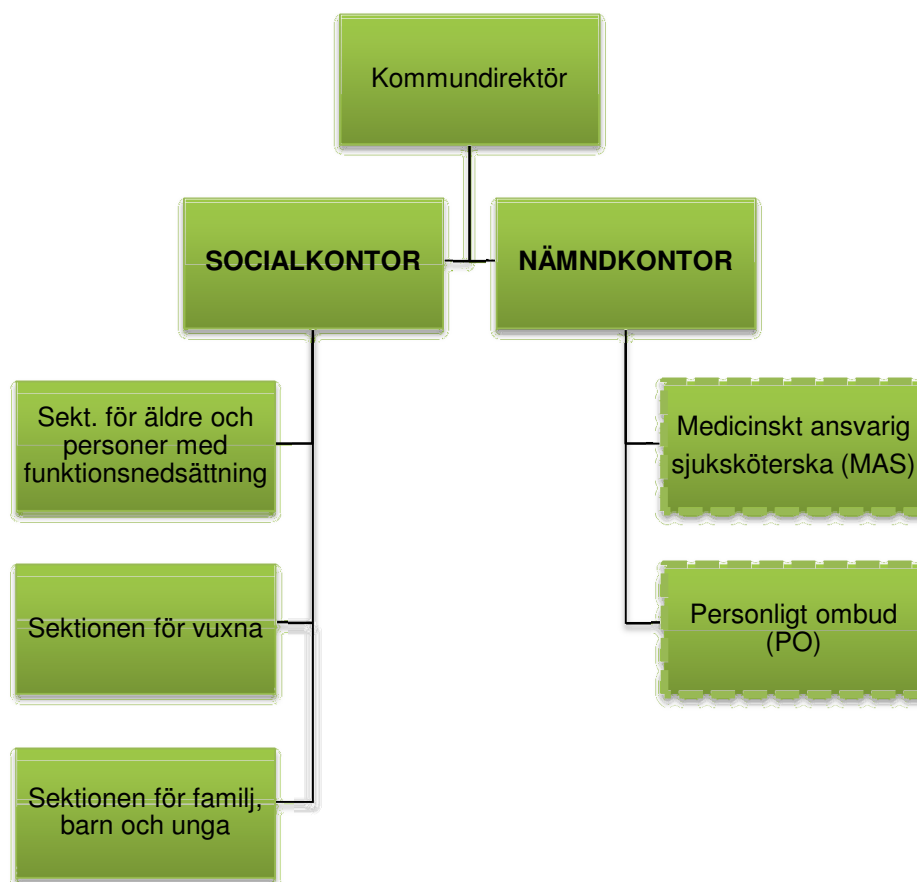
Kommundirektör

SOCIALKONTOR

NÄMNDKONTOR

Sekt. för äldre och personer med funktionsnedsättning

Sektionen för vuxna

Sektionen för familj, barn och unga

Medicinskt ansvarig sjuksköterska (MAS)

Personligt ombud (PO)